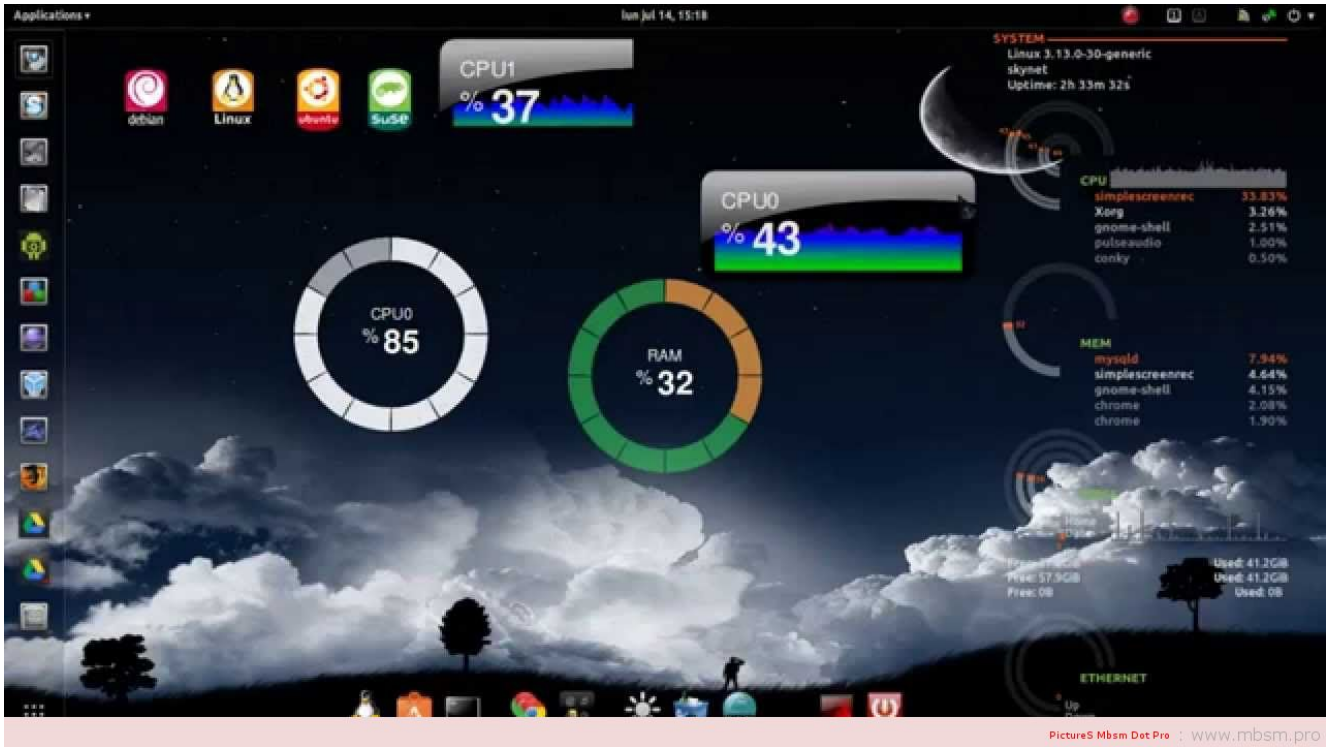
Applications ▾

lun jul 14, 15:18

debian

Linux

ubuntu

SuSE

CPU1

% 37

SYSTEM

Linux 3.13.0-30-generic

skynet

Uptime: 2h 33m 32s

CPU

| simplescreenrec | 33.83% |
|---|---|
| Xorg | 3.26% |
| gnome-shell | 2.51% |
| pulseaudio | 1.00% |
| conky | 0.50% |

CPU0

% 43

CPU0

% 85

RAM

% 32

MEM

| mysqld | 7.94% |
|---|---|
| simplescreenrec | 4.64% |
| gnome-shell | 4.15% |
| chrome | 2.08% |
| chrome | 1.90% |

Free: 57.9GB

Free: 57.9GB

Free: 0B

Used: 41.2GB

Used: 41.2GB

Used: 0B

ETHERNET

Up

PictureS Mbsm Dot Pro : www.mbsm.pro